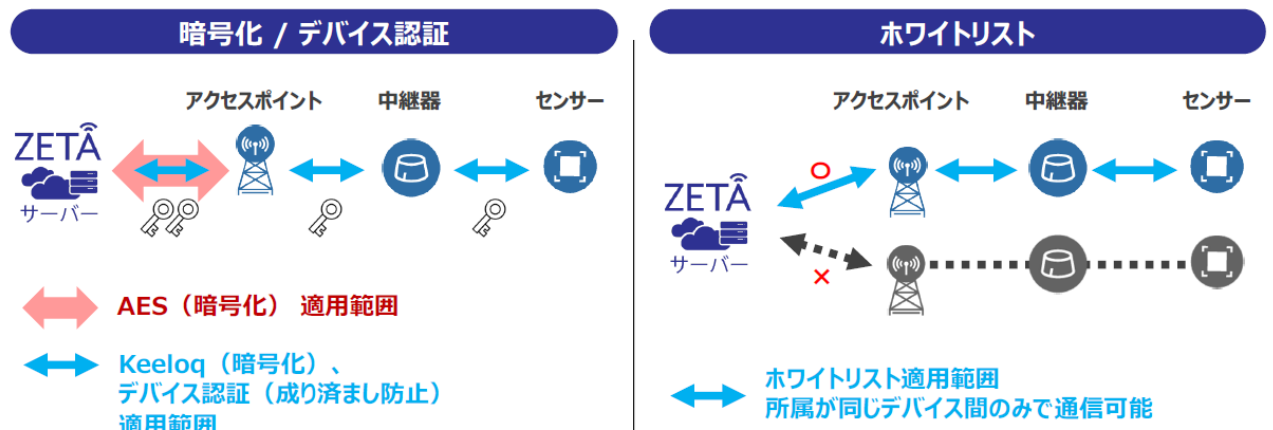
暗号化 / デバイス認証

アクセスポイント　中継器　センサー

ZETA
サーバー

AES（暗号化） 適用範囲

Keeloq（暗号化）、
デバイス認証（成り済まし防止）
適用範囲

ホワイトリスト

アクセスポイント　中継器　センサー

ZETA
サーバー

○

×

ホワイトリスト適用範囲
所属が同じデバイス間のみで通信可能